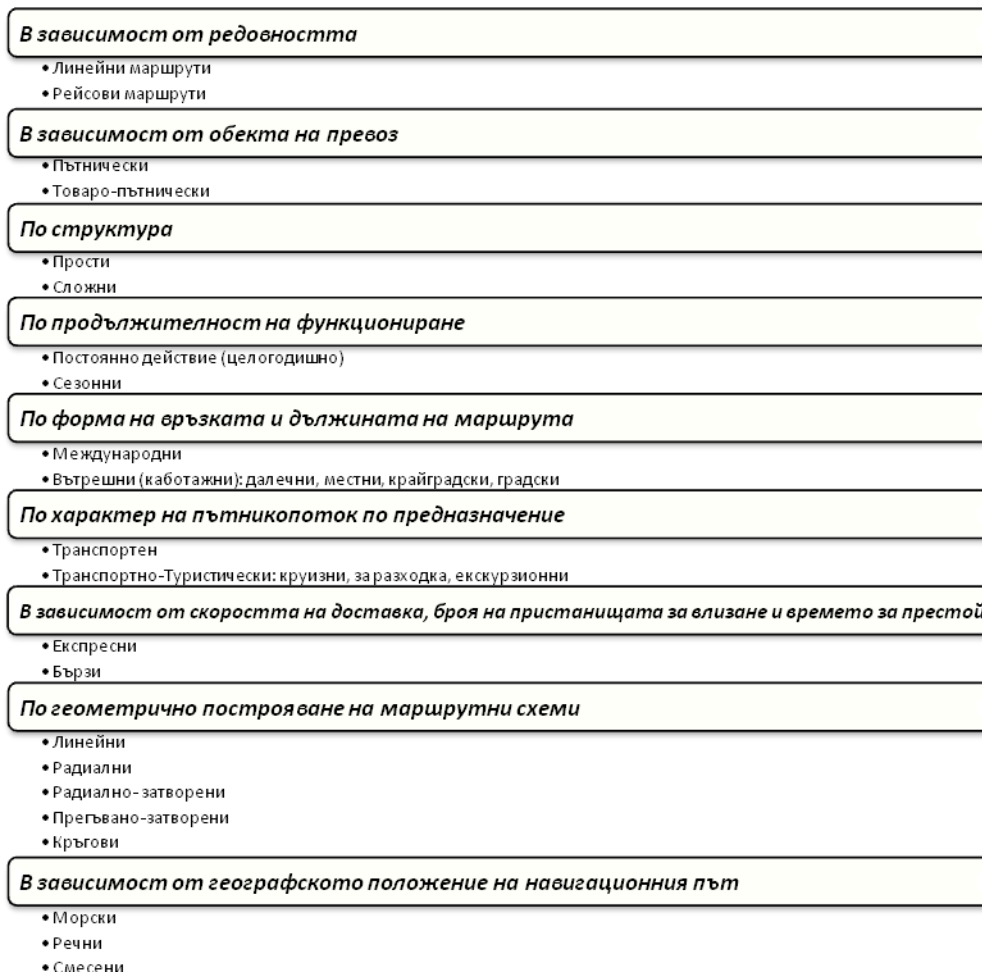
В зависимост от редовността

• Линейни маршрути
• Рейсови маршрути

В зависимост от обекта на превоз

• Пътнически
• Товаро-пътнически

По структура

• Прости
• Сложни

По продължителност на функциониране

• Постоянно действие (целогодишно)
• Сезонни

По форма на връзката и дължината на маршрута

• Международни
• Вътрешни (каботажни): далечни, местни, крайградски, градски

По характер на пътникопоток по предназначение

• Транспортен
• Транспортно-Туристически: круизни, за разходка, екскурзионни

В зависимост от скоростта на доставка, броя на пристанищата за влизане и времето за престой

• Експресни
• Бързи

По геометрично построяване на маршрутни схеми

• Линейни
• Радиални
• Радиално-затворени
• Прегъвано-затворени
• Кръгови

В зависимост от географското положение на навигационния път

• Морски
• Речни
• Смесени